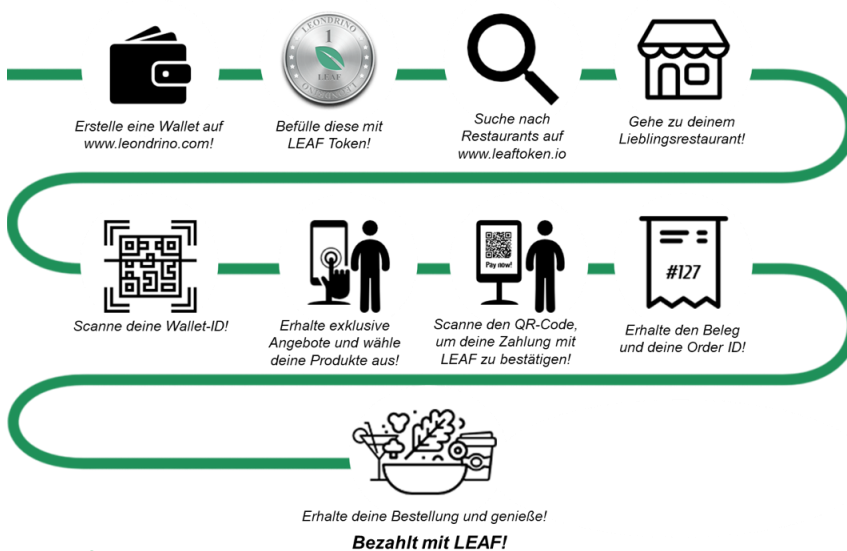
LEONDRINO
1
LEAF
ONE SOLSTICE

Erstelle eine Wallet auf www.leondrino.com!

Befülle diese mit LEAF Token!

Suche nach Restaurants auf www.leaftoken.io

Gehe zu deinem Lieblingsrestaurant!

Scanne deine Wallet-ID!

Erhalte exklusive Angebote und wähle deine Produkte aus!

Pay now!

Scanne den QR-Code, um deine Zahlung mit LEAF zu bestätigen!

#127

Erhalte den Beleg und deine Order ID!

Erhalte deine Bestellung und genieße!

**Bezahlt mit LEAF!**